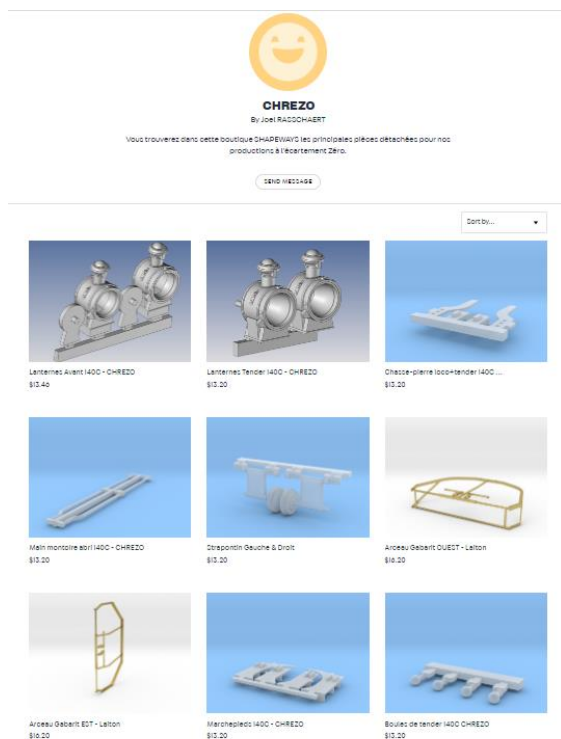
CHREZO

By Joel RASSCHAERT

Vous trouverez dans cette boutique SHAPEWAYS les principales pièces détachées pour nos productions à l'écartement Zéro.

SEND MESSAGE

Sort by...

Lanternes Avant 140C - CHREZO
$13.40

Lanternes Tender 140C - CHREZO
$13.20

Chasse-pierre loco+tender 140C ...
$13.20

Main montoire abri 140C - CHREZO
$13.20

Strapontin Gauche & Droit
$13.20

Arceau Gabarit OUEST - Laiton
$16.20

Arceau Gabarit EST - Laiton
$16.20

Marchepieds 140C - CHREZO
$13.20

Boules de tender 140C CHREZO
$13.20